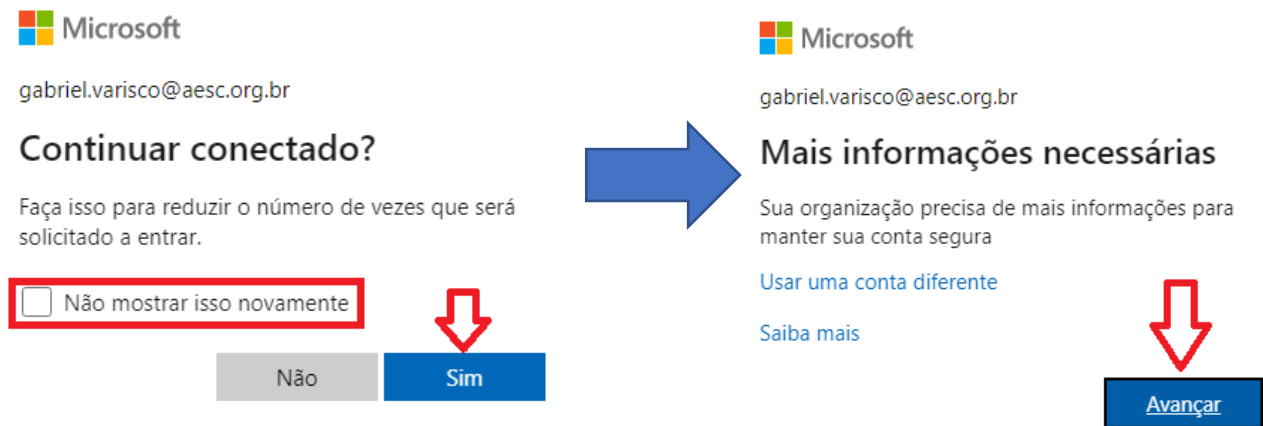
Microsoft

gabriel.varisco@aesc.org.br

Continuar conectado?

Faça isso para reduzir o número de vezes que será solicitado a entrar.

Não mostrar isso novamente

Não

Sim

Microsoft

gabriel.varisco@aesc.org.br

Mais informações necessárias

Sua organização precisa de mais informações para manter sua conta segura

Usar uma conta diferente

Saiba mais

Avançar